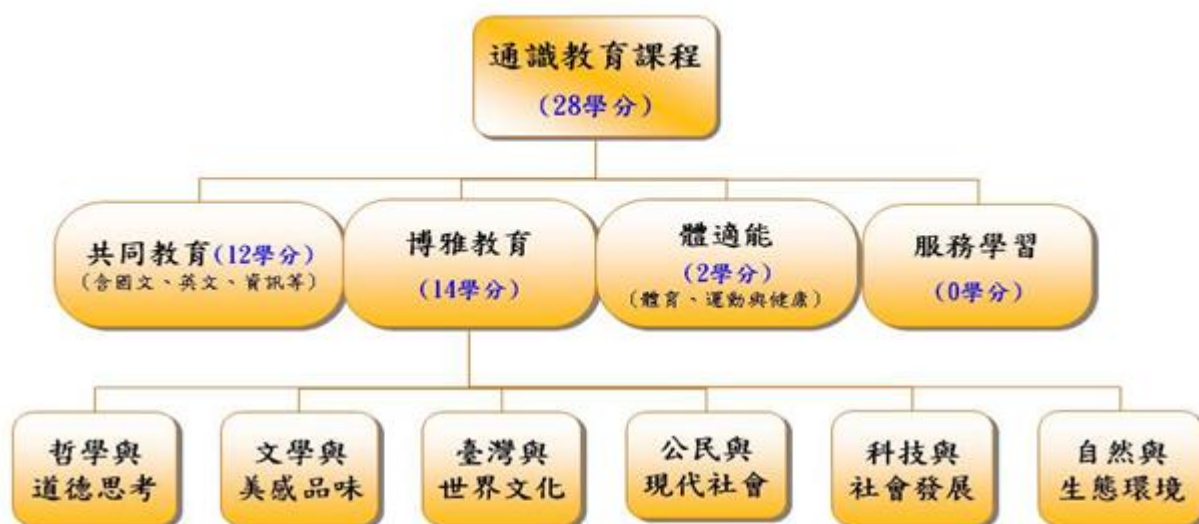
通識教育課程
(28學分)

共同教育(12學分)
(含國文、英文、資訊等)

博雅教育
(14學分)

體適能
(2學分)
(體育、運動與健康)

服務學習
(0學分)

哲學與道德思考

文學與美感品味

臺灣與世界文化

公民與現代社會

科技與社會發展

自然與生態環境